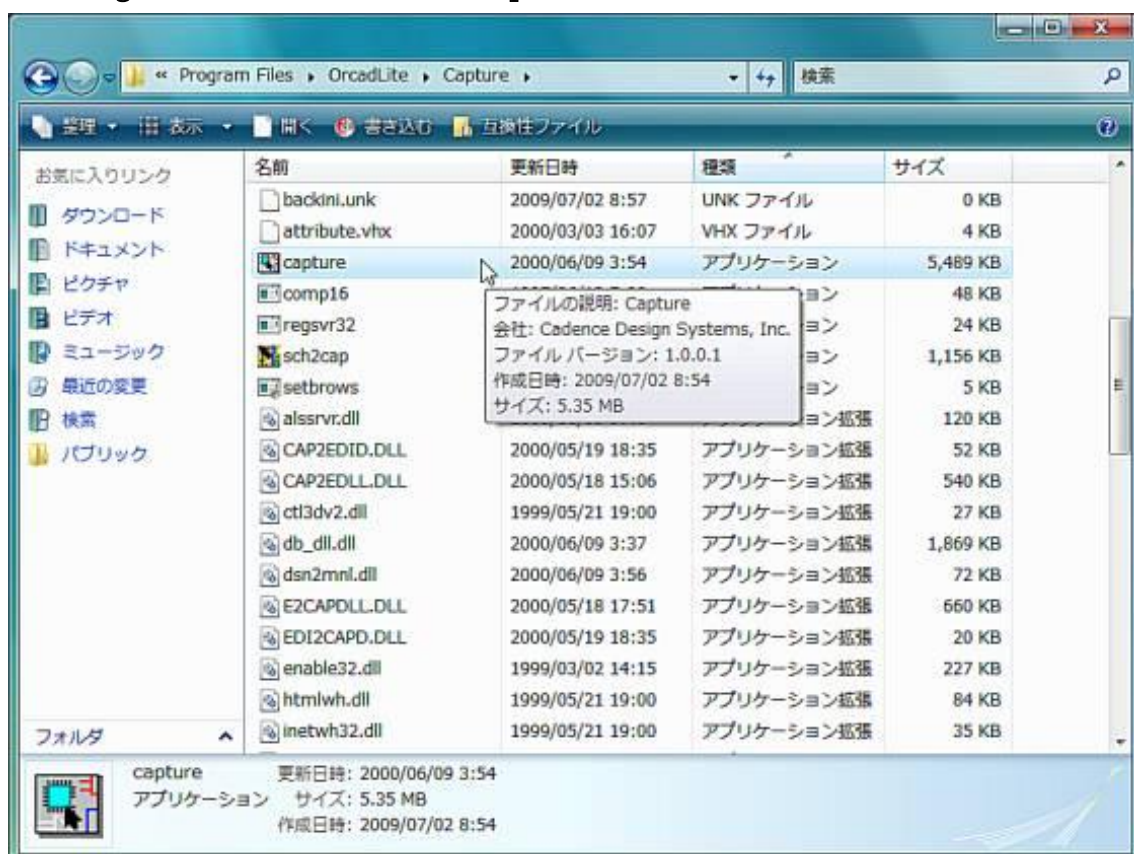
« Program Files ▸ OrcadLite ▸ Capture ▸

検索

整理 ▾ 表示 ▾ 開く 書き込む 互換性ファイル

お気に入りリンク

ダウンロード
ドキュメント
ピクチャ
ビデオ
ミュージック
最近の変更
検索
パブリック

フォルダ

| 名前 | 更新日時 | 種類 | サイズ |
|---|---|---|---|
| backini.unk | 2009/07/02 8:57 | UNK ファイル | 0 KB |
| attribute.vhx | 2000/03/03 16:07 | VHX ファイル | 4 KB |
| capture | 2000/06/09 3:54 | アプリケーション | 5,489 KB |
| comp16 | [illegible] | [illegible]ョン | 48 KB |
| regsvr32 | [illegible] | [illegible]ョン | 24 KB |
| sch2cap | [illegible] | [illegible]ョン | 1,156 KB |
| setbrows | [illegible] | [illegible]ョン | 5 KB |
| alssrvr.dll | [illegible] | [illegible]ョン拡張 | 120 KB |
| CAP2EDID.DLL | 2000/05/19 18:35 | アプリケーション拡張 | 52 KB |
| CAP2EDLL.DLL | 2000/05/18 15:06 | アプリケーション拡張 | 540 KB |
| ctl3dv2.dll | 1999/05/21 19:00 | アプリケーション拡張 | 27 KB |
| db_dll.dll | 2000/06/09 3:37 | アプリケーション拡張 | 1,869 KB |
| dsn2mnl.dll | 2000/06/09 3:56 | アプリケーション拡張 | 72 KB |
| E2CAPDLL.DLL | 2000/05/18 17:51 | アプリケーション拡張 | 660 KB |
| EDI2CAPD.DLL | 2000/05/19 18:35 | アプリケーション拡張 | 20 KB |
| enable32.dll | 1999/03/02 14:15 | アプリケーション拡張 | 227 KB |
| htmlwh.dll | 1999/05/21 19:00 | アプリケーション拡張 | 84 KB |
| inetwh32.dll | 1999/05/21 19:00 | アプリケーション拡張 | 35 KB |

ファイルの説明: Capture
会社: Cadence Design Systems, Inc.
ファイル バージョン: 1.0.0.1
作成日時: 2009/07/02 8:54
サイズ: 5.35 MB

capture
アプリケーション
更新日時: 2000/06/09 3:54
サイズ: 5.35 MB
作成日時: 2009/07/02 8:54